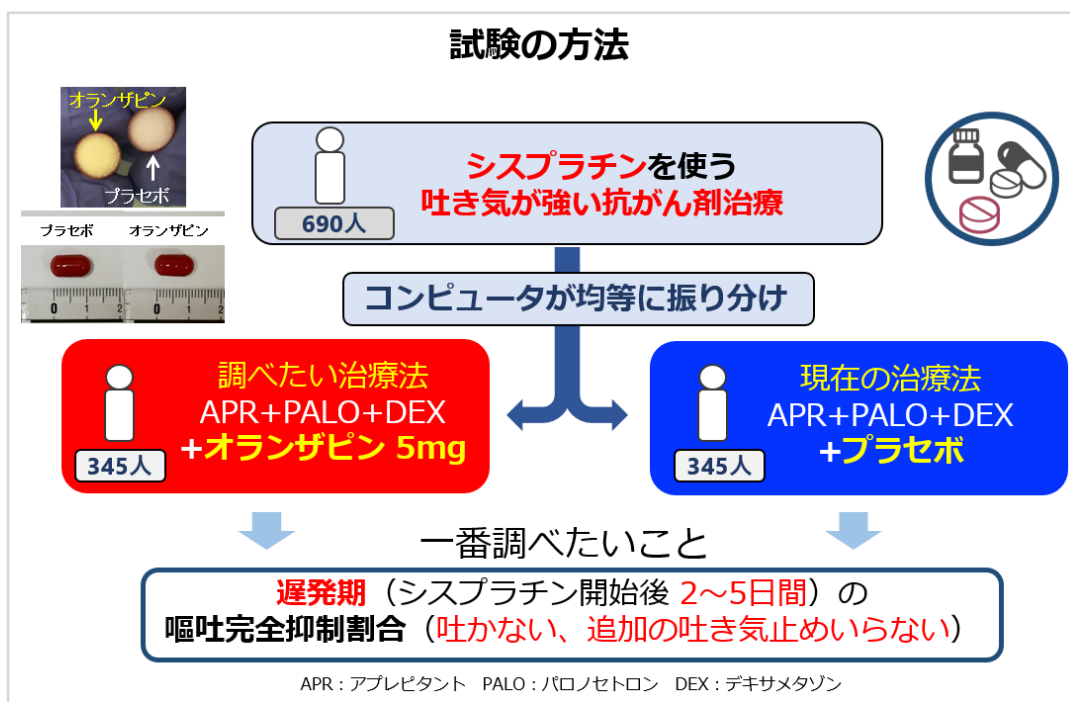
試験の方法

オランザピン
プラセボ
プラセボ　オランザピン

690人
シスプラチンを使う
吐き気が強い抗がん剤治療

コンピュータが均等に振り分け

345人
調べたい治療法
APR+PALO+DEX
+オランザピン 5mg

345人
現在の治療法
APR+PALO+DEX
+プラセボ

一番調べたいこと

遅発期（シスプラチン開始後 2～5日間）の
嘔吐完全抑制割合（吐かない、追加の吐き気止めいらない）

APR：アプレピタント　PALO：パロノセトロン　DEX：デキサメタゾン